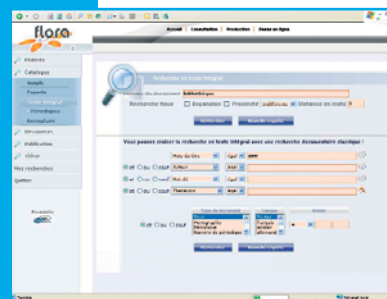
flora

Accueil | Consultation | Production | Bases en ligne

Historic
Catalogue
Simple
Experte
Texte intégral
Périodiques
Exemplaire
Recherches
Publication
Aide
Mes recherches
Quitter

Recherche en texte intégral
Bibliothèques
Recherche floue  Expansion  Proximité  Distance en mots

Vous pouvez enrichir la recherche en texte intégral avec une recherche documentaire classique :

Date de titre
Auteur
Mots clés
Thématique

et  ou  sauf

Type de document
Monographie
Monographie électronique
Dossier de périodiques

Langue
Français
Anglais

Année